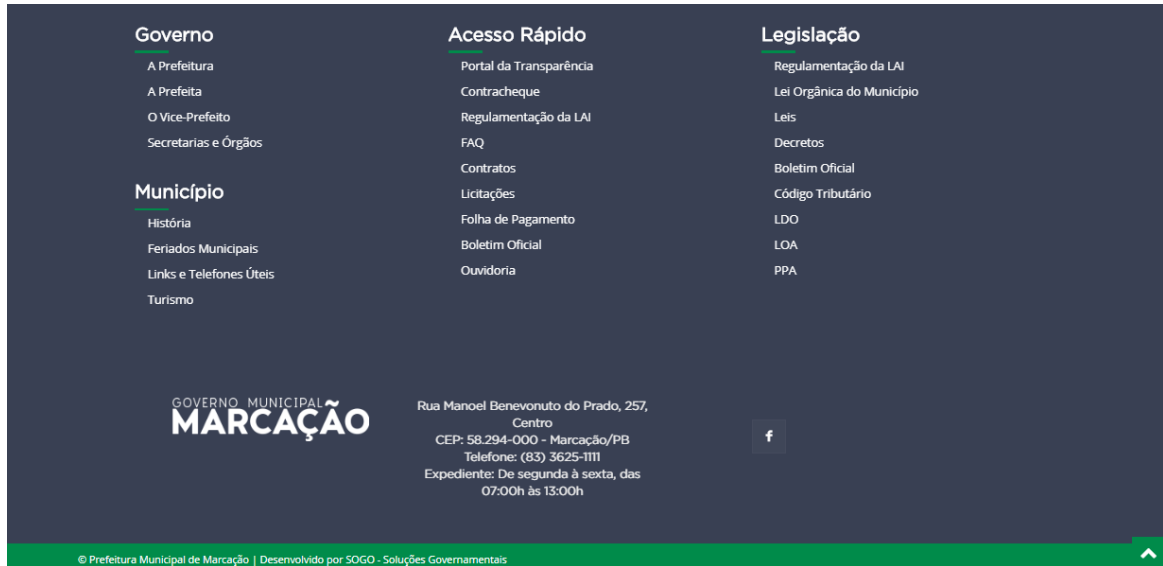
Governo
A Prefeitura
A Prefeita
O Vice-Prefeito
Secretarias e Órgãos

Município
História
Feriados Municipais
Links e Telefones Úteis
Turismo

Acesso Rápido
Portal da Transparência
Contracheque
Regulamentação da LAI
FAQ
Contratos
Licitações
Folha de Pagamento
Boletim Oficial
Ouvidoria

Legislação
Regulamentação da LAI
Lei Orgânica do Município
Leis
Decretos
Boletim Oficial
Código Tributário
LDO
LOA
PPA

GOVERNO MUNICIPAL
MARCAÇÃO

Rua Manoel Benevonuto do Prado, 257, Centro
CEP: 58.294-000 - Marcação/PB
Telefone: (83) 3625-1111
Expediente: De segunda à sexta, das 07:00h às 13:00h

f

© Prefeitura Municipal de Marcação | Desenvolvido por SOGO - Soluções Governamentais